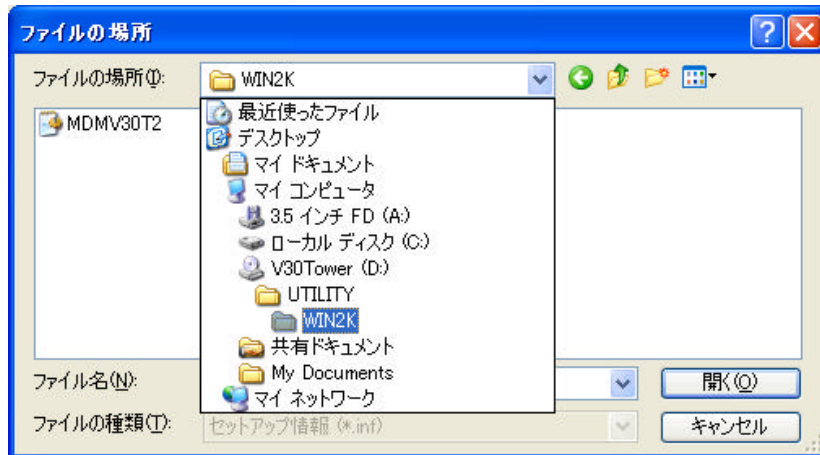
ファイルの場所

ファイルの場所(I): WIN2K

MDMV30T2

最近使ったファイル
デスクトップ
マイ ドキュメント
マイ コンピュータ
3.5 インチ FD (A:)
ローカル ディスク (C:)
V30Tower (D:)
UTILITY
WIN2K
共有ドキュメント
My Documents
マイ ネットワーク

ファイル名(N):
ファイルの種類(T): セットアップ情報 (*.inf)

開く(O)
キャンセル